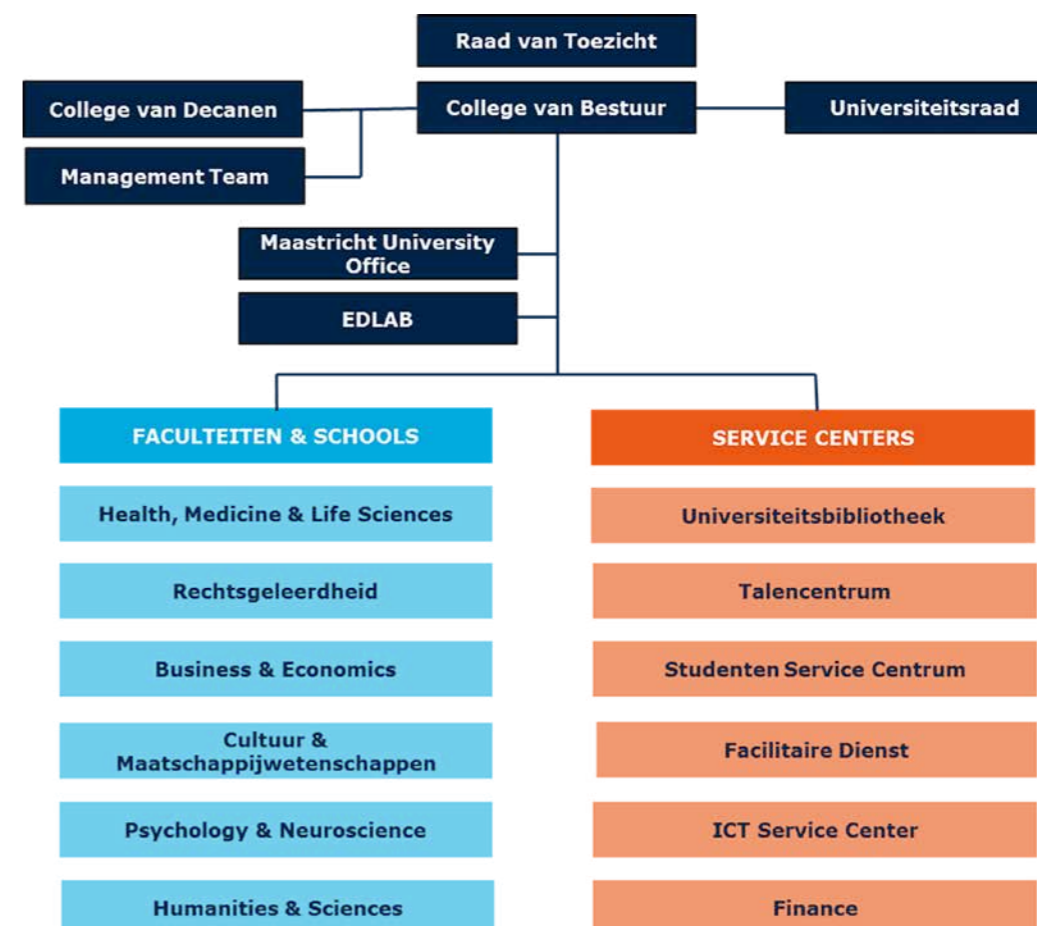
Raad van Toezicht

College van Decanen

College van Bestuur

Universiteitsraad

Management Team

Maastricht University Office

EDLAB

FACULTEITEN & SCHOOLS

Health, Medicine & Life Sciences

Rechtsgeleerdheid

Business & Economics

Cultuur & Maatschappijwetenschappen

Psychology & Neuroscience

Humanities & Sciences

SERVICE CENTERS

Universiteitsbibliotheek

Talencentrum

Studenten Service Centrum

Facilitaire Dienst

ICT Service Center

Finance